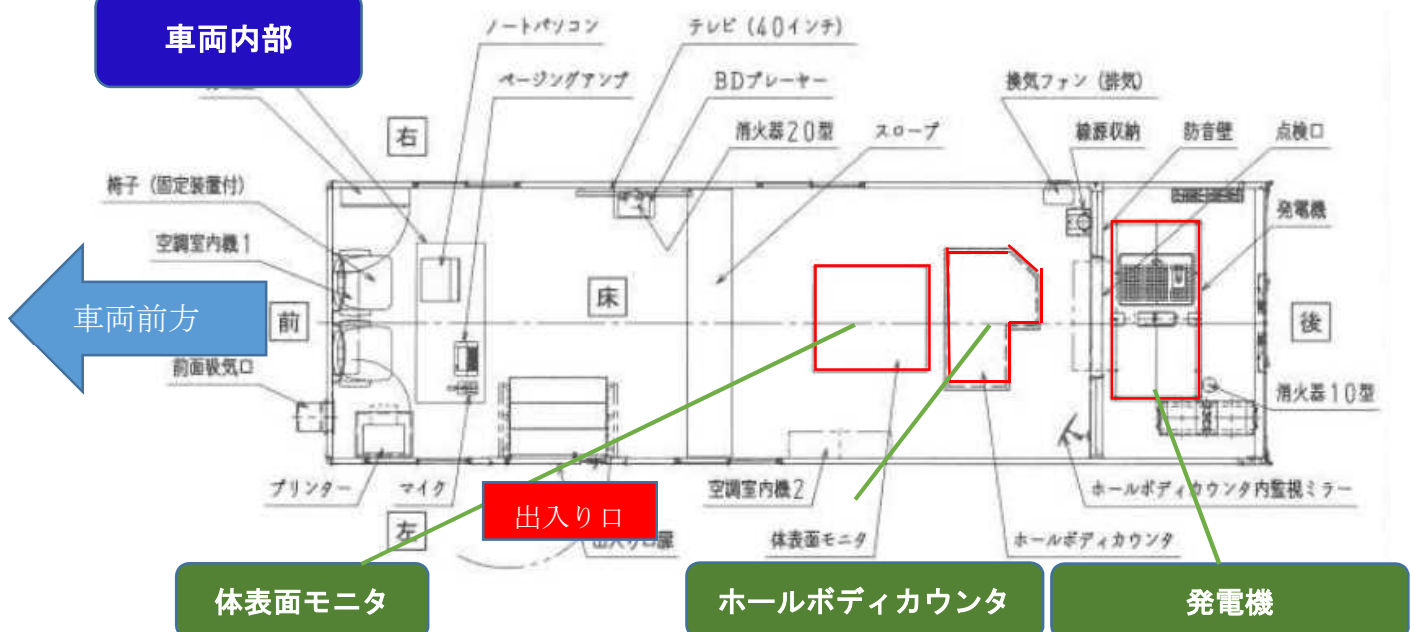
車両内部

ノートパソコン

テレビ（40インチ）

ページングアンプ

BDプレーヤー

換気ファン（排気）

右

消火器20型

スロープ

線源収納

防音壁

点検口

椅子（固定装置付）

発電機

空調室内機1

車両前方

前

床

後

前面吸気口

消火器10型

プリンター

マイク

空調室内機2

ホールボディカウンタ内監視ミラー

左

出入り口

出入り口扉

体表面モニタ

ホールボディカウンタ

体表面モニタ

ホールボディカウンタ

発電機